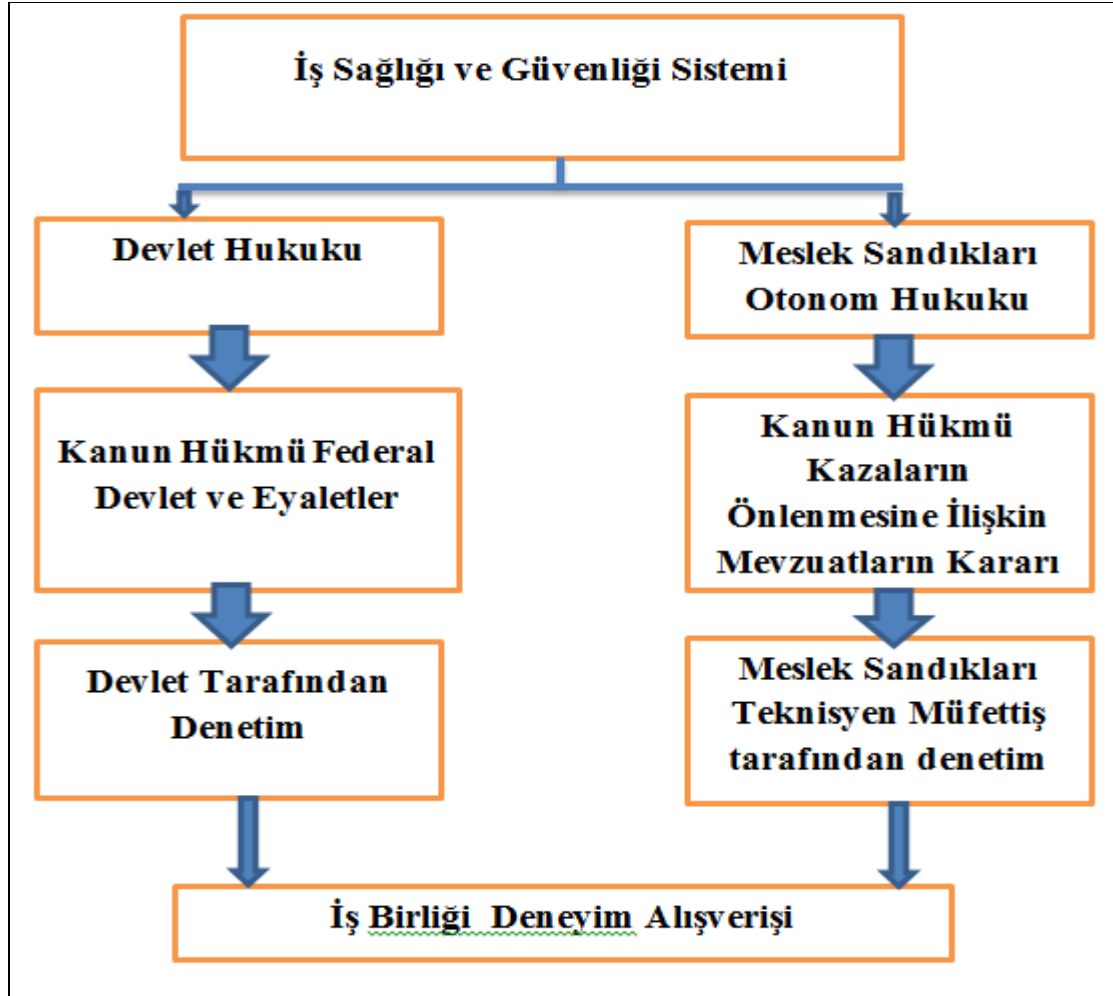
İş Sağlığı ve Güvenliği Sistemi

Devlet Hukuku

Kanun Hükmü Federal Devlet ve Eyaletler

Devlet Tarafından Denetim

Meslek Sandıkları Otonom Hukuku

Kanun Hükmü Kazaların Önlenmesine İlişkin Mevzuatların Kararı

Meslek Sandıkları Teknisyen Müfettiş tarafından denetim

İş Birliği Deneyim Alışverişi